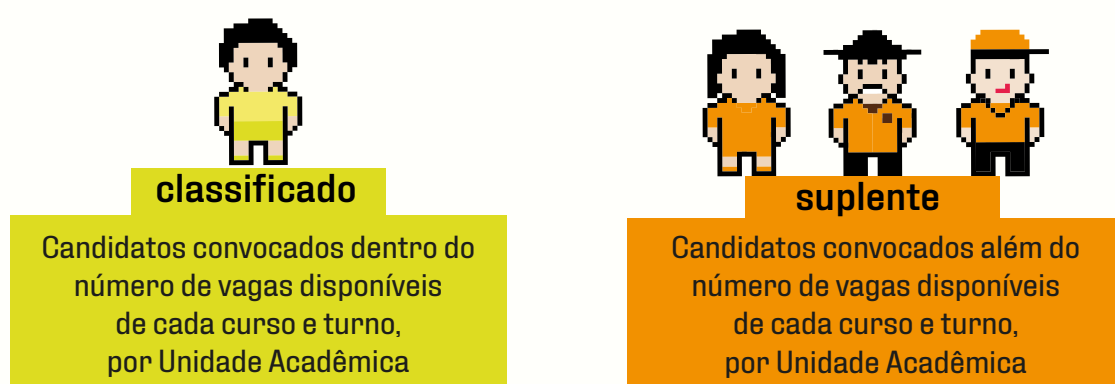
classificado

Candidatos convocados dentro do número de vagas disponíveis de cada curso e turno, por Unidade Acadêmica

suplente

Candidatos convocados além do número de vagas disponíveis de cada curso e turno, por Unidade Acadêmica